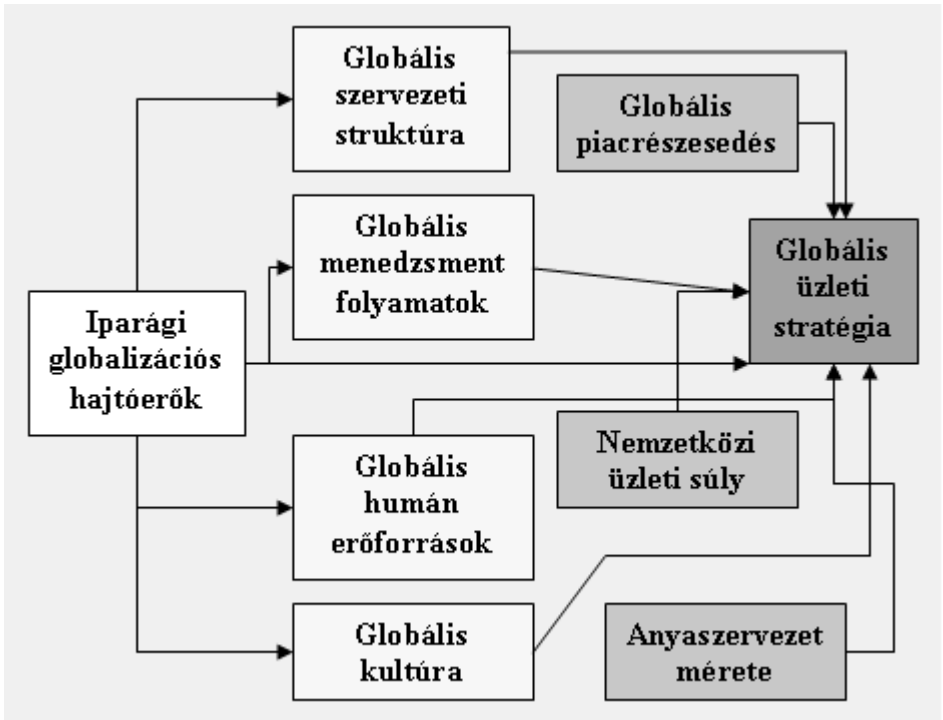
Globális szervezeti struktúra

Globális piacrészesedés

Globális menedzsment folyamatok

Globális üzleti stratégia

Iparági globalizációs hajtóerők

Nemzetközi üzleti súly

Globális humán erőforrások

Globális kultúra

Anyaszervezet mérete